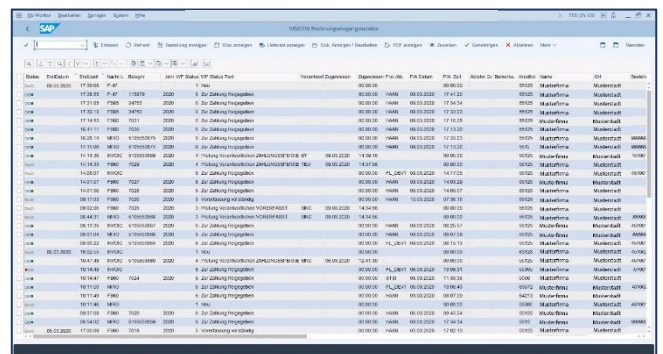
Gh-Monitor Bearbeiten Springen System Hilfe

VESCON Rechnungseingangsmonitor

Erfassen Vertrieb Bestellung anzeigen Einz anzeigen Lieferant anzeigen Einz. Anzeigen / Bearbeiten PDF anzeigen Zuordnen Genehmigen Ablehnen Mehr

Beenden

| Status | EintDatum | Erstzeit | Nachr L | Belegnr | Jahr WF Status | WF Status Text | Vorarbeit | Zugewiesen | Zugewiesen | Frei-Wo | F/A Datum | F/A Zeit | Mitarbeiter | Bemerku | Kreditor | Name | Ort |
|---|---|---|---|---|---|---|---|---|---|---|---|---|---|---|---|---|---|
| | 06.03.2020 | 17:08:08 | F-47 | | | 1 Neu | | | 00:00:00 | | | 00:00:00 | | | 55125 | Musterfirma | Musterstadt |
| | | 17:38:55 | F-47 | 113579 | 2020 | 5 Zur Zahlung Freigegeben | | | 00:00:00 | HAAN | 06.03.2020 | 17:41:23 | | | 55125 | Musterfirma | Musterstadt |
| | | 17:31:05 | FB60 | 34753 | 2020 | 5 Zur Zahlung Freigegeben | | | 00:00:00 | HAAN | 06.03.2020 | 17:34:34 | | | 55125 | Musterfirma | Musterstadt |
| | | 17:30:13 | FB60 | 34752 | 2020 | 5 Zur Zahlung Freigegeben | | | 00:00:00 | HAAN | 06.03.2020 | 17:33:23 | | | 55125 | Musterfirma | Musterstadt |
| | | 17:14:53 | FB60 | 7031 | 2020 | 5 Zur Zahlung Freigegeben | | | 00:00:00 | HAAN | 06.03.2020 | 17:16:28 | | | 55125 | Musterfirma | Musterstadt |
| | | 16:41:11 | FB60 | 7030 | 2020 | 5 Zur Zahlung Freigegeben | | | 00:00:00 | HAAN | 06.03.2020 | 17:13:22 | | | 55125 | Musterfirma | Musterstadt |
| | | 16:28:14 | MIRO | 5105658575 | 2020 | 5 Zur Zahlung Freigegeben | | | 00:00:00 | HAAN | 06.03.2020 | 17:13:22 | | | 55125 | Musterfirma | Musterstadt |
| | | 14:15:00 | MIRO | 5105658574 | 2020 | 5 Zur Zahlung Freigegeben | | | 00:00:00 | HAAN | 06.03.2020 | 17:13:22 | | | 5515 | Musterfirma | Musterstadt |
| | | 14:14:36 | INVOIC | 5105658568 | 2020 | 4 Prüfung Vorerfasstes ZAHLUNGSFREIG | BY | 09.03.2020 | 14:39:16 | | | 00:00:00 | | | 55125 | Musterfirma | Musterstadt |
| | | 14:14:35 | FB60 | 7028 | 2020 | 4 Prüfung Vorerfasstes ZAHLUNGSFREIG | REV | 09.03.2020 | 14:37:24 | | | 00:00:00 | | | 55125 | Musterfirma | Musterstadt |
| | | 14:06:07 | INVOIC | | 2020 | 5 Zur Zahlung Freigegeben | | | 00:00:00 | FL_DEVT | 06.03.2020 | 14:17:25 | | | 55125 | Musterfirma | Musterstadt |
| | | 14:01:07 | FB60 | 7027 | 2020 | 5 Zur Zahlung Freigegeben | | | 00:00:00 | HAAN | 06.03.2020 | 14:03:28 | | | 55125 | Musterfirma | Musterstadt |
| | | 14:01:06 | FB60 | 7026 | 2020 | 5 Zur Zahlung Freigegeben | | | 00:00:00 | HAAN | 06.03.2020 | 14:05:17 | | | 55125 | Musterfirma | Musterstadt |
| | | 09:17:03 | FB60 | 7025 | 2020 | 5 Vorerfassung vollständig | | | 00:00:00 | HAAN | 10.03.2020 | 07:36:15 | | | 55125 | Musterfirma | Musterstadt |
| | | 09:02:56 | FB60 | 7024 | 2020 | 3 Prüfung Vorerfasstes VORERFASST | BRC | 09.03.2020 | 14:34:56 | | | 00:00:00 | | | 55125 | Musterfirma | Musterstadt |
| | | 08:44:31 | MIRO | 5105658556 | 2020 | 3 Prüfung Vorerfasstes VORERFASST | BRC | 09.03.2020 | 14:34:56 | | | 00:00:00 | | | 55125 | Musterfirma | Musterstadt |
| | | 08:15:35 | INVOIC | 5105658557 | 2020 | 5 Zur Zahlung Freigegeben | | | 00:00:00 | HAAN | 06.03.2020 | 08:25:57 | | | 55125 | Musterfirma | Musterstadt |
| | | 08:07:04 | INVOIC | 5105658550 | 2020 | 5 Zur Zahlung Freigegeben | | | 00:00:00 | HAAN | 06.03.2020 | 08:19:13 | | | 55125 | Musterfirma | Musterstadt |
| | | 08:05:22 | INVOIC | 5105658561 | 2020 | 5 Zur Zahlung Freigegeben | | | 00:00:00 | FL_DEVT | 06.03.2020 | 08:15:13 | | | 55125 | Musterfirma | Musterstadt |
| | | 18:02:00 | INVOIC | | 2020 | 1 Neu | | | 00:00:00 | | | 00:00:00 | | | 55125 | Musterfirma | Musterstadt |
| | 05.03.2020 | 16:47:49 | INVOIC | 5105658560 | 2020 | 4 Prüfung Vorerfasstes ZAHLUNGSFREIG | BRC | 09.03.2020 | 12:47:38 | | | 00:00:00 | | | 55125 | Musterfirma | Musterstadt |
| | | 16:14:40 | INVOIC | | 2020 | 5 Zur Zahlung Freigegeben | | | 00:00:00 | FL_DEVT | 05.03.2020 | 13:06:31 | | | 55995 | Musterfirma | Musterstadt |
| | | 16:14:47 | FB60 | 7024 | 2020 | 5 Zur Zahlung Freigegeben | | | 00:00:00 | STB | 05.03.2020 | 11:30:39 | | | 55125 | Musterfirma | Musterstadt |
| | | 16:11:20 | MIRO | | 2020 | 5 Zur Zahlung Freigegeben | | | 00:00:00 | HAAN | 05.03.2020 | 12:06:40 | | | 55572 | Musterfirma | Musterstadt |
| | | 16:11:40 | FB60 | | 2020 | 5 Zur Zahlung Freigegeben | | | 00:00:00 | HAAN | 05.03.2020 | 09:07:33 | | | 64213 | Musterfirma | Musterstadt |
| | | 16:11:46 | MIRO | | 2020 | 1 Neu | | | 00:00:00 | | | 00:00:00 | | | 55388 | Musterfirma | Musterstadt |
| | | 09:37:05 | FB60 | 7020 | 2020 | 5 Zur Zahlung Freigegeben | | | 00:00:00 | HAAN | 05.03.2020 | 09:40:24 | | | 55125 | Musterfirma | Musterstadt |
| | | 09:34:02 | MIRO | 5105658558 | 2020 | 5 Zur Zahlung Freigegeben | | | 00:00:00 | HAAN | 05.03.2020 | 17:34:34 | | | 55152 | Musterfirma | Musterstadt |
| | 05.03.2020 | 17:50:09 | FB60 | 7019 | 2020 | 5 Vorerfassung vollständig | | | 00:00:00 | HAAN | 05.03.2020 | 17:02:13 | | | 55125 | Musterfirma | Musterstadt |